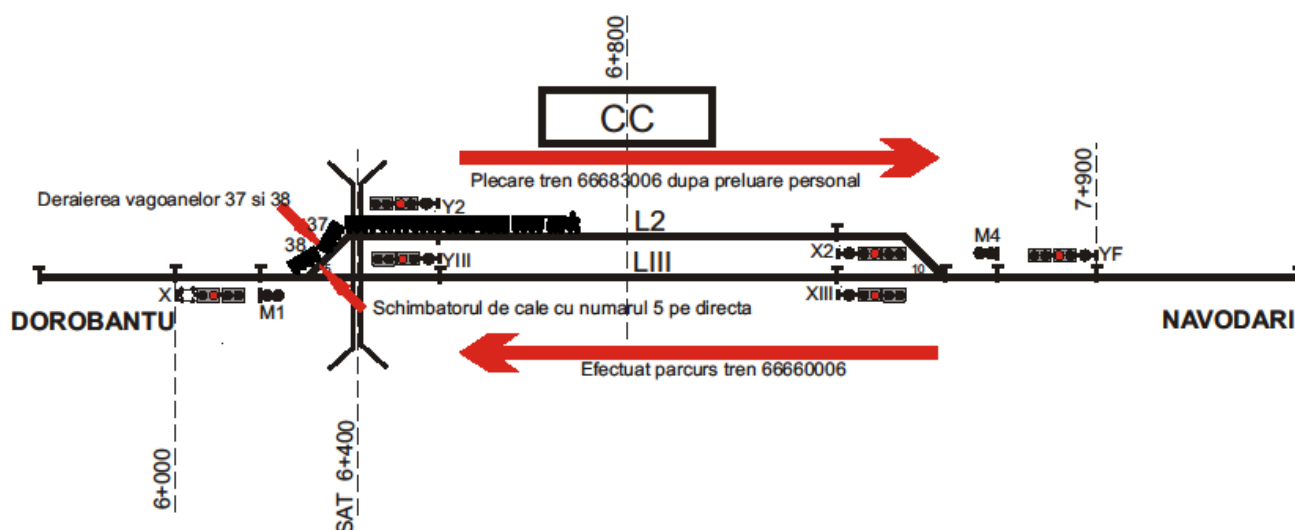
6+800

CC

Plecare tren 66683006 dupa preluare personal

7+900

Deraierea vagoanelor 37 si 38

Y2

37

L2

38

YIII

LIII

X2

M4

YF

10

X

M1

XIII

Schimbatorul de cale cu numarul 5 pe directa

DOROBANTU

NAVODARI

Efectuat parcurs tren 66660006

6+000

SAT 6+400